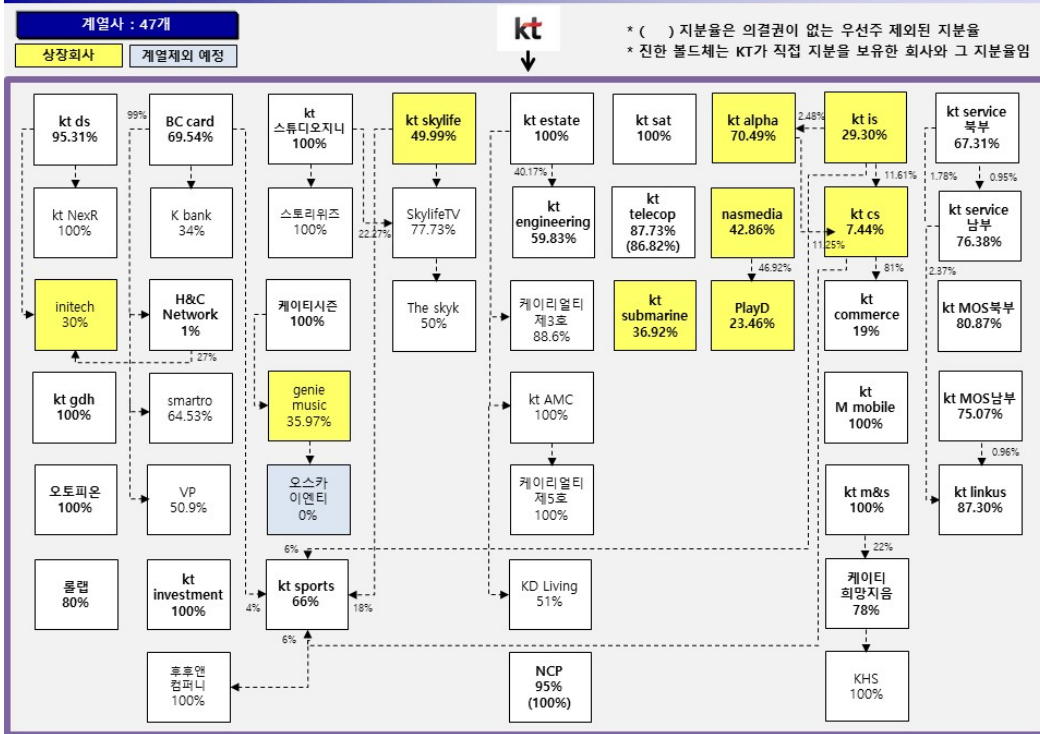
계열사 : 47개

상장회사 계열제외 예정

kt

* ( ) 지분율은 의결권이 없는 우선주 제외된 지분율
* 진한 볼드체는 KT가 직접 지분을 보유한 회사와 그 지분율임

kt ds 95.31%

kt NexR 100%

initech 30%

kt gdh 100%

오토피온 100%

롤랩 80%

99%

BC card 69.54%

K bank 34%

H&C Network 1%

27%

smartro 64.53%

VP 50.9%

kt investment 100%

후후앤컴퍼니 100%

kt 스튜디오지니 100%

스토리위즈 100%

케이티시즌 100%

genie music 35.97%

오스카이엔티 0%

kt sports 66%

4%

6%

18%

6%

kt skylife 49.99%

22.27%

SkylifeTV 77.73%

The skyk 50%

kt estate 100%

40.17%

kt engineering 59.83%

케이리얼티 제3호 88.6%

kt AMC 100%

케이리얼티 제5호 100%

KD Living 51%

NCP 95% (100%)

kt sat 100%

kt telecop 87.73% (86.82%)

kt submarine 36.92%

kt alpha 70.49%

nasmedia 42.86%

46.92%

PlayD 23.46%

2.48%

kt is 29.30%

11.61%

kt cs 7.44%

11.25%

81%

kt commerce 19%

kt M mobile 100%

kt m&s 100%

22%

케이티 희망지음 78%

KHS 100%

kt service 북부 67.31%

1.78%

0.95%

kt service 남부 76.38%

2.37%

kt MOS북부 80.87%

kt MOS남부 75.07%

0.96%

kt linkus 87.30%